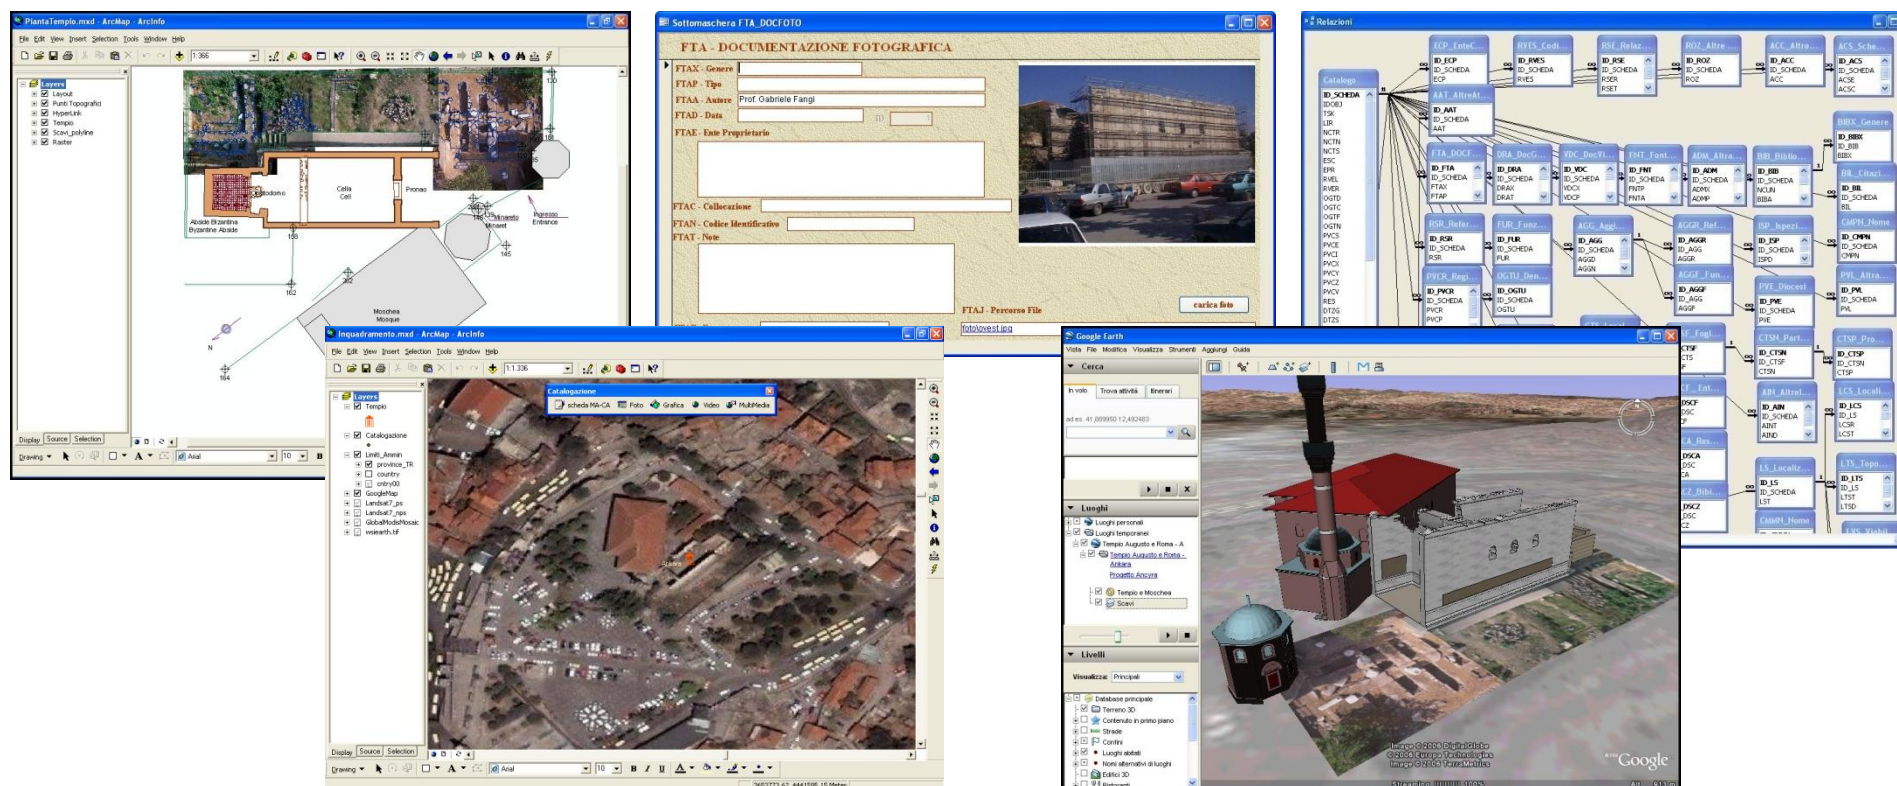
PiantaTempio.mxd - ArcMap - ArcInfo
File Edit View Insert Selection Tools Window Help
1:366
Layers
Layout
Punti Topografici
HyperLink
Tempio
Scavi_polyline
Raster
Cella
Cell
Pronao
Abside Bizantina
Byzantine Abside
Minareto
Minaret
Ingresso
Entrance
Moschea
Mosque
Display Source Selection
Drawing
Arial 10

Sottomaschera FTA_DOCFOTO
FTA - DOCUMENTAZIONE FOTOGRAFICA
FTAX - Genere
FTAP - Tipo
FTAA - Autore Prof. Gabriele Fangi
FTAD - Data
FTAE - Ente Proprietario
FTAC - Collocazione
FTAN - Codice Identificativo
FTAT - Note
FTAJ - Percorso File
foto\ovest.jpg
carica foto

Relazioni
Catalogo
ID_SCHEDA

Inquadramento.mxd - ArcMap - ArcInfo
File Edit View Insert Selection Tools Window Help
1:1.336
Catalogazione
scheda MA-CA Foto Grafica Video MultiMedia
Layers
Tempio
Catalogazione
Limiti_Ammin
province_TR
country
cntry00
GoogleMap
Landsat7_ps
Landsat7_nps
GlobalModisMosaic
wsiearth.tif
Display Source Selection
Drawing
Arial 10

Google Earth
Vista File Modifica Visualizza Strumenti Aggiungi Guida
Cerca
In volo Trova attività Itinerari
ad es. 41,889950 12,492403
Luoghi
Luoghi personali
Luoghi temporanei
Tempio Augusto e Roma - A
Tempio Augusto e Roma - Ankara
Progetto Ancyra
Tempio e Moschea
Scavi
Livelli
Visualizza: Principali
Database principale
Terreno 3D
Contenuto in primo piano
Strade
Confini
Luoghi abitati
Nomi alternativi di luoghi
Edifici 3D
©Google